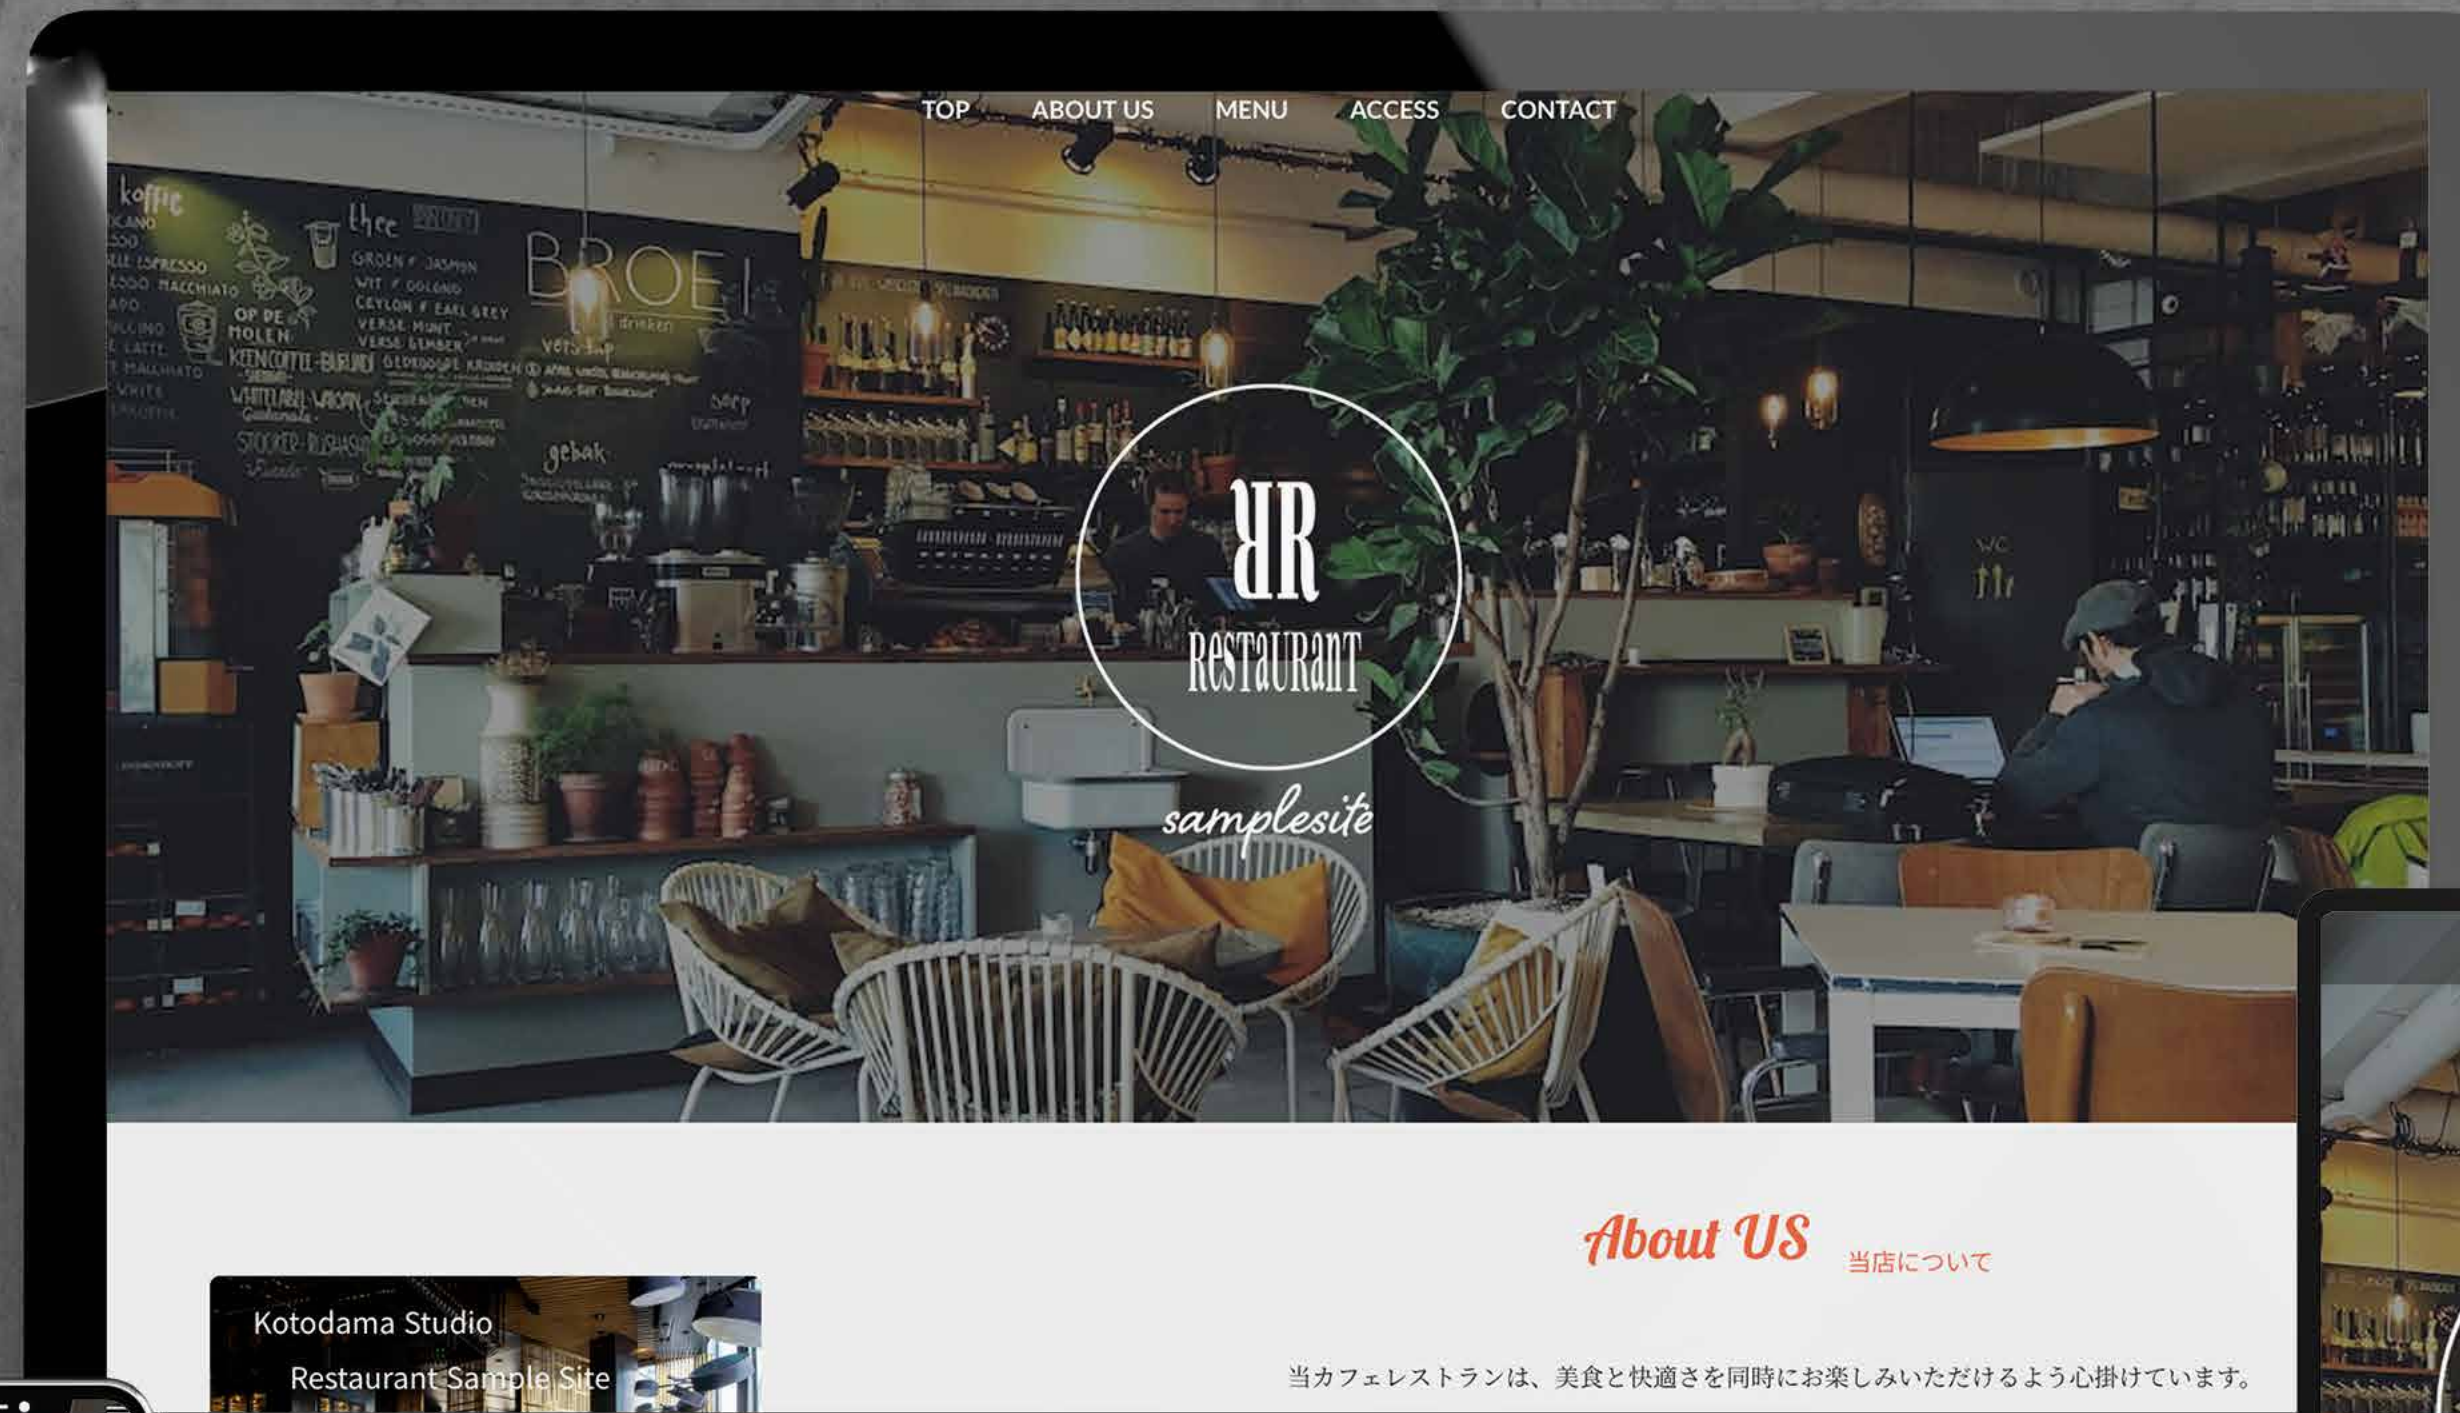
TOP ABOUT US MENU ACCESS CONTACT

koffie
thee
BROEI
OP DE MOLEN
gebak

RR
Restaurant
samplesite

About US 当店について

Kotodama Studio
Restaurant Sample Site

当カフェレストランは、美食と快適さを同時にお楽しみいただけるよう心掛けています。